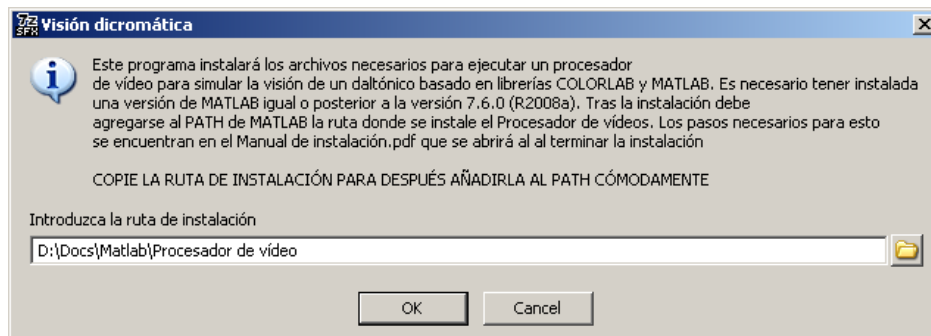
Visión dicromática

Este programa instalará los archivos necesarios para ejecutar un procesador de vídeo para simular la visión de un daltónico basado en librerías COLORLAB y MATLAB. Es necesario tener instalada una versión de MATLAB igual o posterior a la versión 7.6.0 (R2008a). Tras la instalación debe agregarse al PATH de MATLAB la ruta donde se instale el Procesador de vídeos. Los pasos necesarios para esto se encuentran en el Manual de instalación.pdf que se abrirá al al terminar la instalación

COPIE LA RUTA DE INSTALACIÓN PARA DESPUÉS AÑADIRLA AL PATH CÓMODAMENTE

Introduzca la ruta de instalación

D:\Docs\Matlab\Procesador de vídeo

OK

Cancel